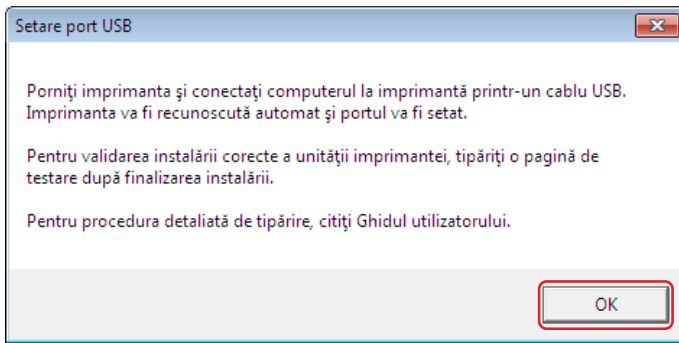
Setare port USB

Porniţi imprimanta şi conectaţi computerul la imprimantă printr-un cablu USB. Imprimanta va fi recunoscută automat şi portul va fi setat.

Pentru validarea instalării corecte a unităţii imprimantei, tipăriţi o pagină de testare după finalizarea instalării.

Pentru procedura detaliată de tipărire, citiţi Ghidul utilizatorului.

OK